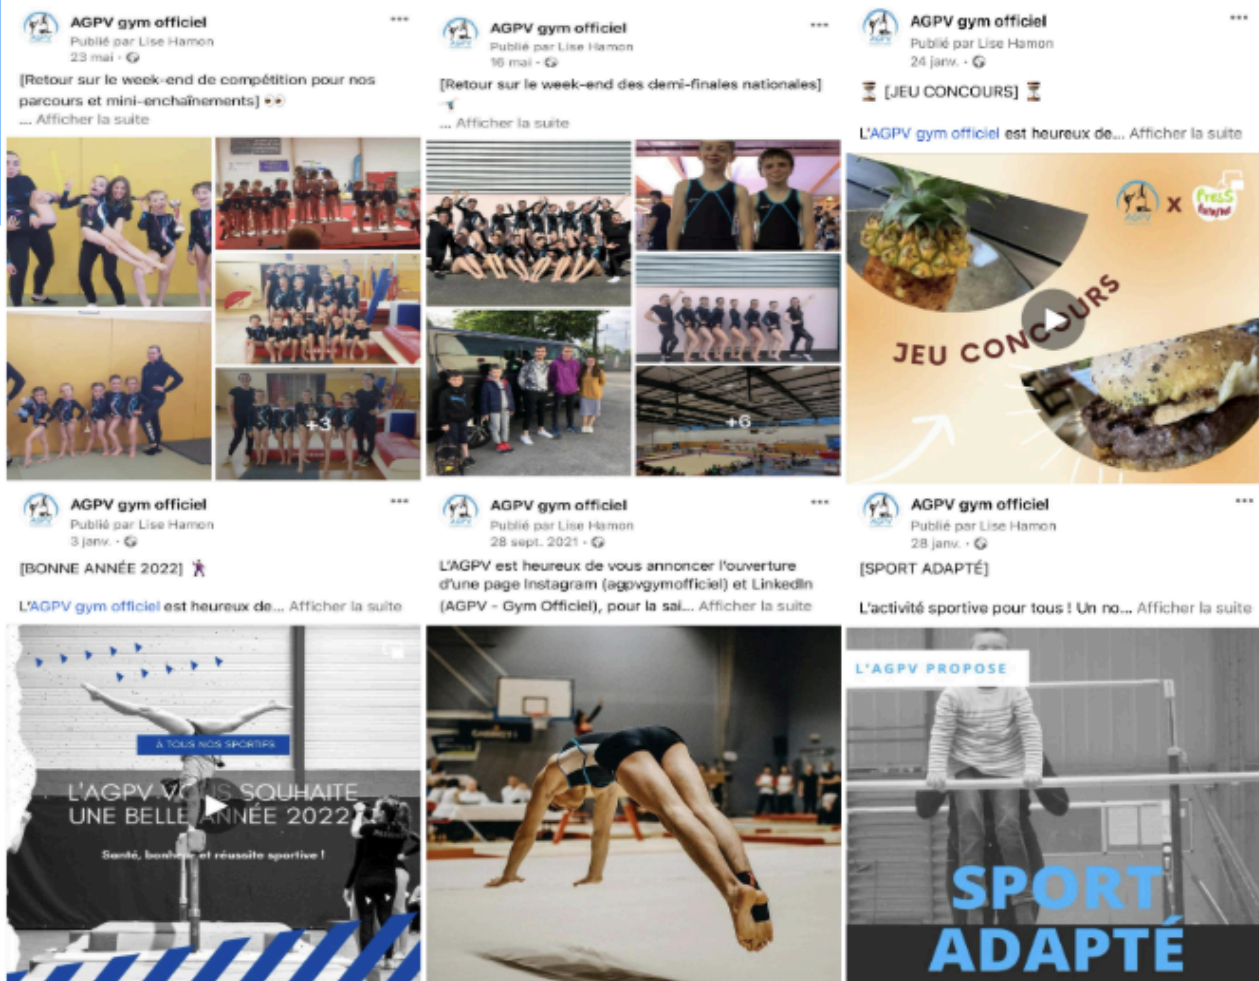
AGPV gym officiel
Publié par Lise Hamon
23 mai ·
[Retour sur le week-end de compétition pour nos parcours et mini-enchaînements] 👀
... Afficher la suite
+3

AGPV gym officiel
Publié par Lise Hamon
16 mai ·
[Retour sur le week-end des demi-finales nationales]
... Afficher la suite
+6

AGPV gym officiel
Publié par Lise Hamon
24 janv. ·
⏳ [JEU CONCOURS] ⏳
L'AGPV gym officiel est heureux de... Afficher la suite
AGPV x Fress
JEU CONCOURS

AGPV gym officiel
Publié par Lise Hamon
3 janv. ·
[BONNE ANNÉE 2022]
L'AGPV gym officiel est heureux de... Afficher la suite
À TOUS NOS SPORTIFS
L'AGPV VOUS SOUHAITE UNE BELLE ANNÉE 2022
Santé, bonheur et réussite sportive !

AGPV gym officiel
Publié par Lise Hamon
28 sept. 2021 ·
L'AGPV est heureux de vous annoncer l'ouverture d'une page Instagram (agpvgymofficiel) et LinkedIn (AGPV - Gym Officiel), pour la sai... Afficher la suite

AGPV gym officiel
Publié par Lise Hamon
28 janv. ·
[SPORT ADAPTÉ]
L'activité sportive pour tous ! Un no... Afficher la suite
L'AGPV PROPOSE
SPORT ADAPTÉ